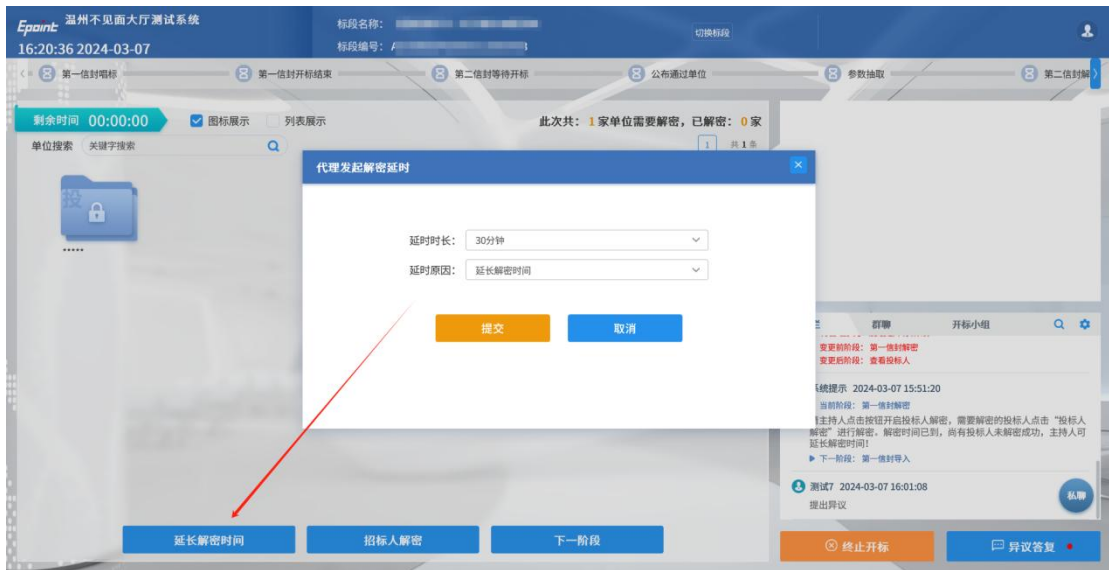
Epoint 温州不见面大厅测试系统
16:20:36 2024-03-07

标段名称: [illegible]
标段编号: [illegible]

切换标段

第一信封唱标
第一信封开标结束
第二信封等待开标
公布通过单位
参数抽取
第二信封解

剩余时间 00:00:00
图标展示
列表展示

此次共: 1 家单位需要解密, 已解密: 0 家

单位搜索 关键字搜索

1 共 1 条

\*\*\*\*\*

代理发起解密延时

延时时长: 30分钟
延时原因: 延长解密时间

提交
取消

群聊
开标小组

变更前阶段: 第一信封解密
变更后阶段: 查看投标人

系统提示 2024-03-07 15:51:20
当前阶段: 第一信封解密
主持人点击按钮开启投标人解密, 需要解密的投标人点击"投标人解密"进行解密。解密时间已到, 尚有投标人未解密成功, 主持人可延长解密时间!
▶ 下一阶段: 第一信封导入

测试7 2024-03-07 16:01:08
提出异议

私聊

延长解密时间
招标人解密
下一阶段

终止开标
异议答复